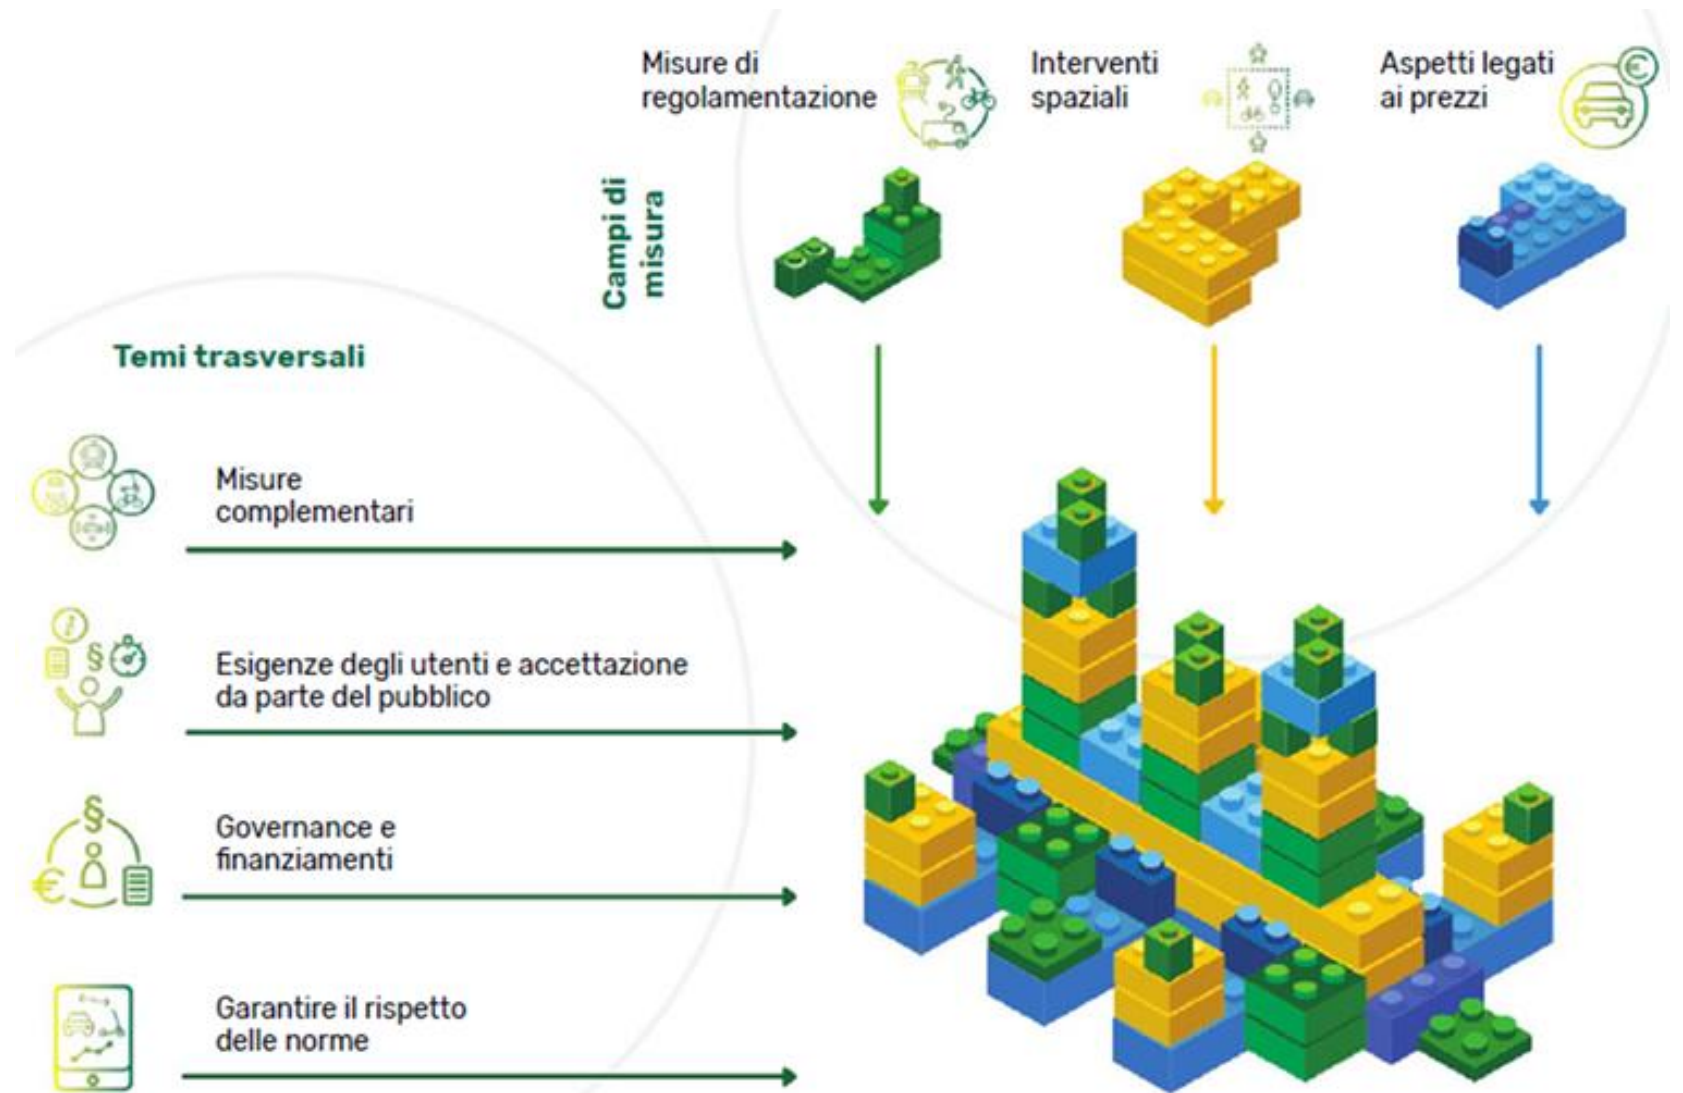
Misure di regolamentazione

Interventi spaziali

Aspetti legati ai prezzi

Campi di misura

Temi trasversali

Misure complementari

Esigenze degli utenti e accettazione da parte del pubblico

Governance e finanziamenti

Garantire il rispetto delle norme